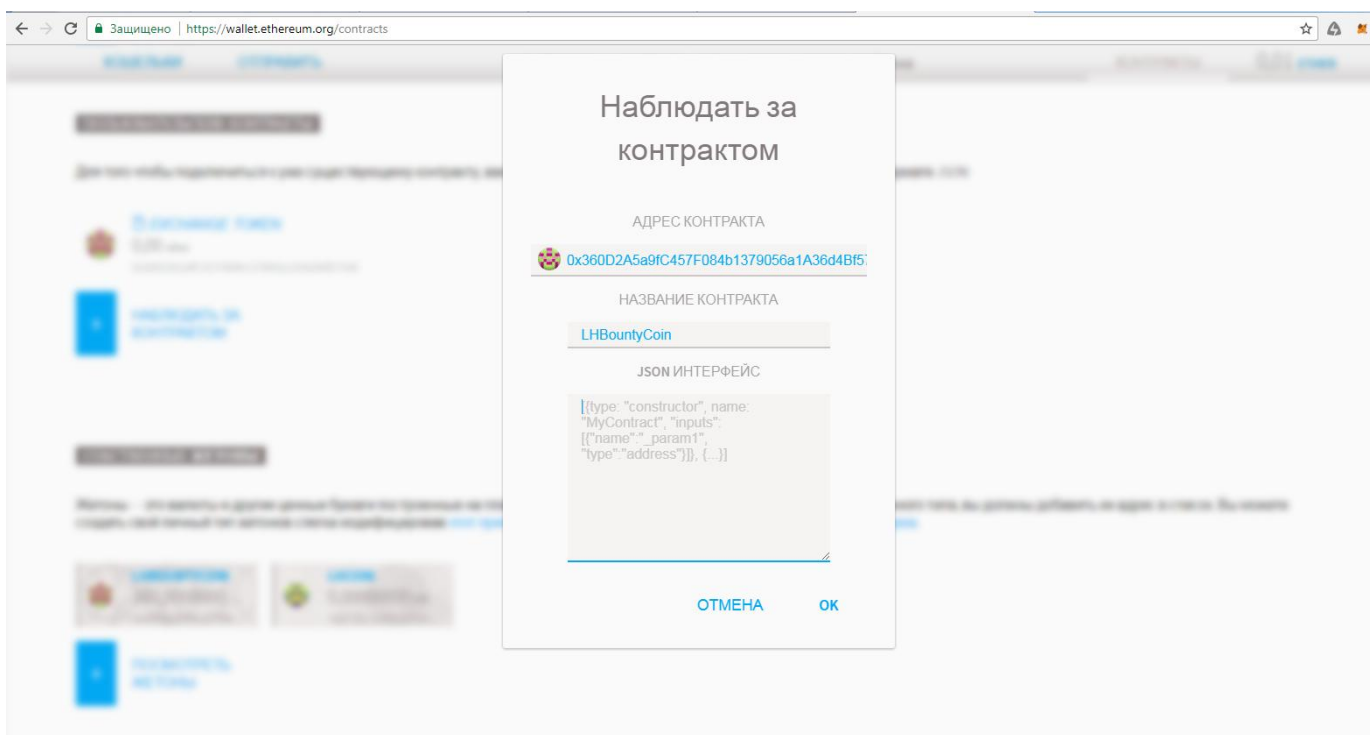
Защищено | https://wallet.ethereum.org/contracts

Наблюдать за контрактом

АДРЕС КОНТРАКТА

0x360D2A5a9fC457F084b1379056a1A36d4Bf5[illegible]

НАЗВАНИЕ КОНТРАКТА

LHBountyCoin

JSON ИНТЕРФЕЙС

[{type: "constructor", name: "MyContract", "inputs": [{"name":"_param1", "type":"address"}]}, {...}]

ОТМЕНА ОК